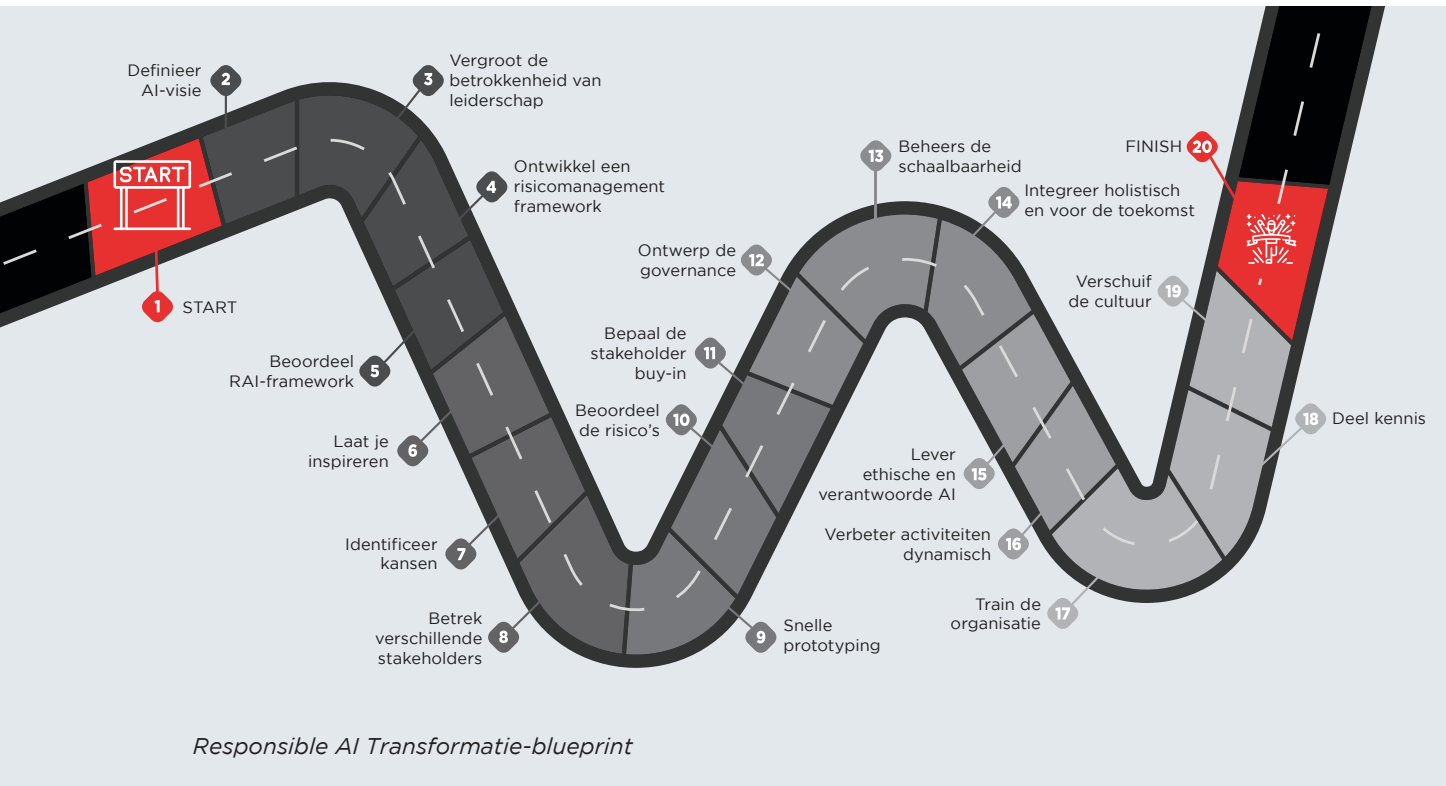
START

1 START

2 Definieer AI-visie

3 Vergroot de betrokkenheid van leiderschap

4 Ontwikkel een risicomanagement framework

5 Beoordeel RAI-framework

6 Laat je inspireren

7 Identificeer kansen

8 Betrek verschillende stakeholders

9 Snelle prototyping

10 Beoordeel de risico's

11 Bepaal de stakeholder buy-in

12 Ontwerp de governance

13 Beheers de schaalbaarheid

14 Integreer holistisch en voor de toekomst

15 Lever ethische en verantwoorde AI

16 Verbeter activiteiten dynamisch

17 Train de organisatie

18 Deel kennis

19 Verschuif de cultuur

20 FINISH

Responsible AI Transformatie-blueprint